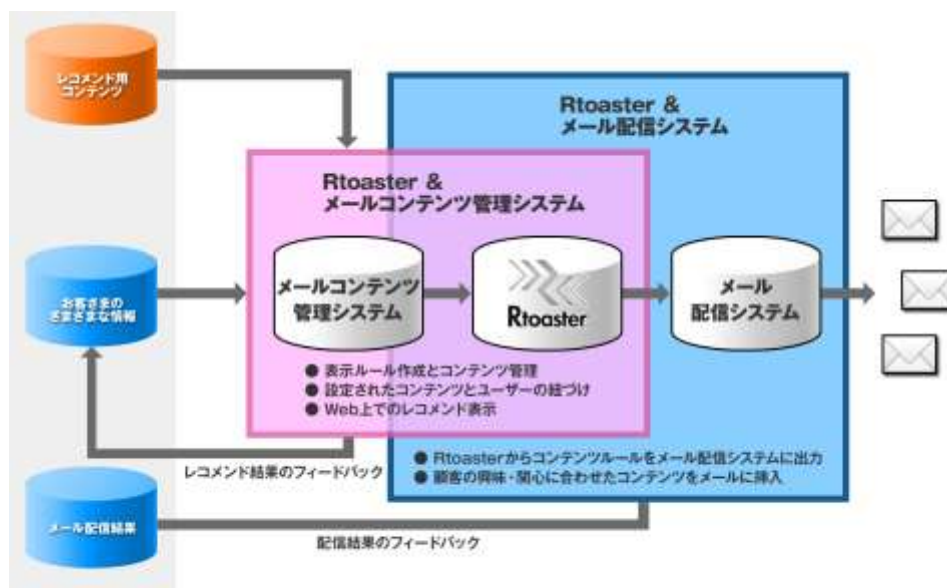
レコメンド用コンテンツ

Rtoaster & メール配信システム

Rtoaster & メールコンテンツ管理システム

お客さまのさまざまな情報

メールコンテンツ管理システム

Rtoaster

メール配信システム

● 表示ルール作成とコンテンツ管理
● 設定されたコンテンツとユーザーの紐づけ
● Web上でのレコメンド表示

レコメンド結果のフィードバック

● Rtoasterからコンテンツルールをメール配信システムに出力
● 顧客の興味・関心に合わせたコンテンツをメールに挿入

メール配信結果

配信結果のフィードバック